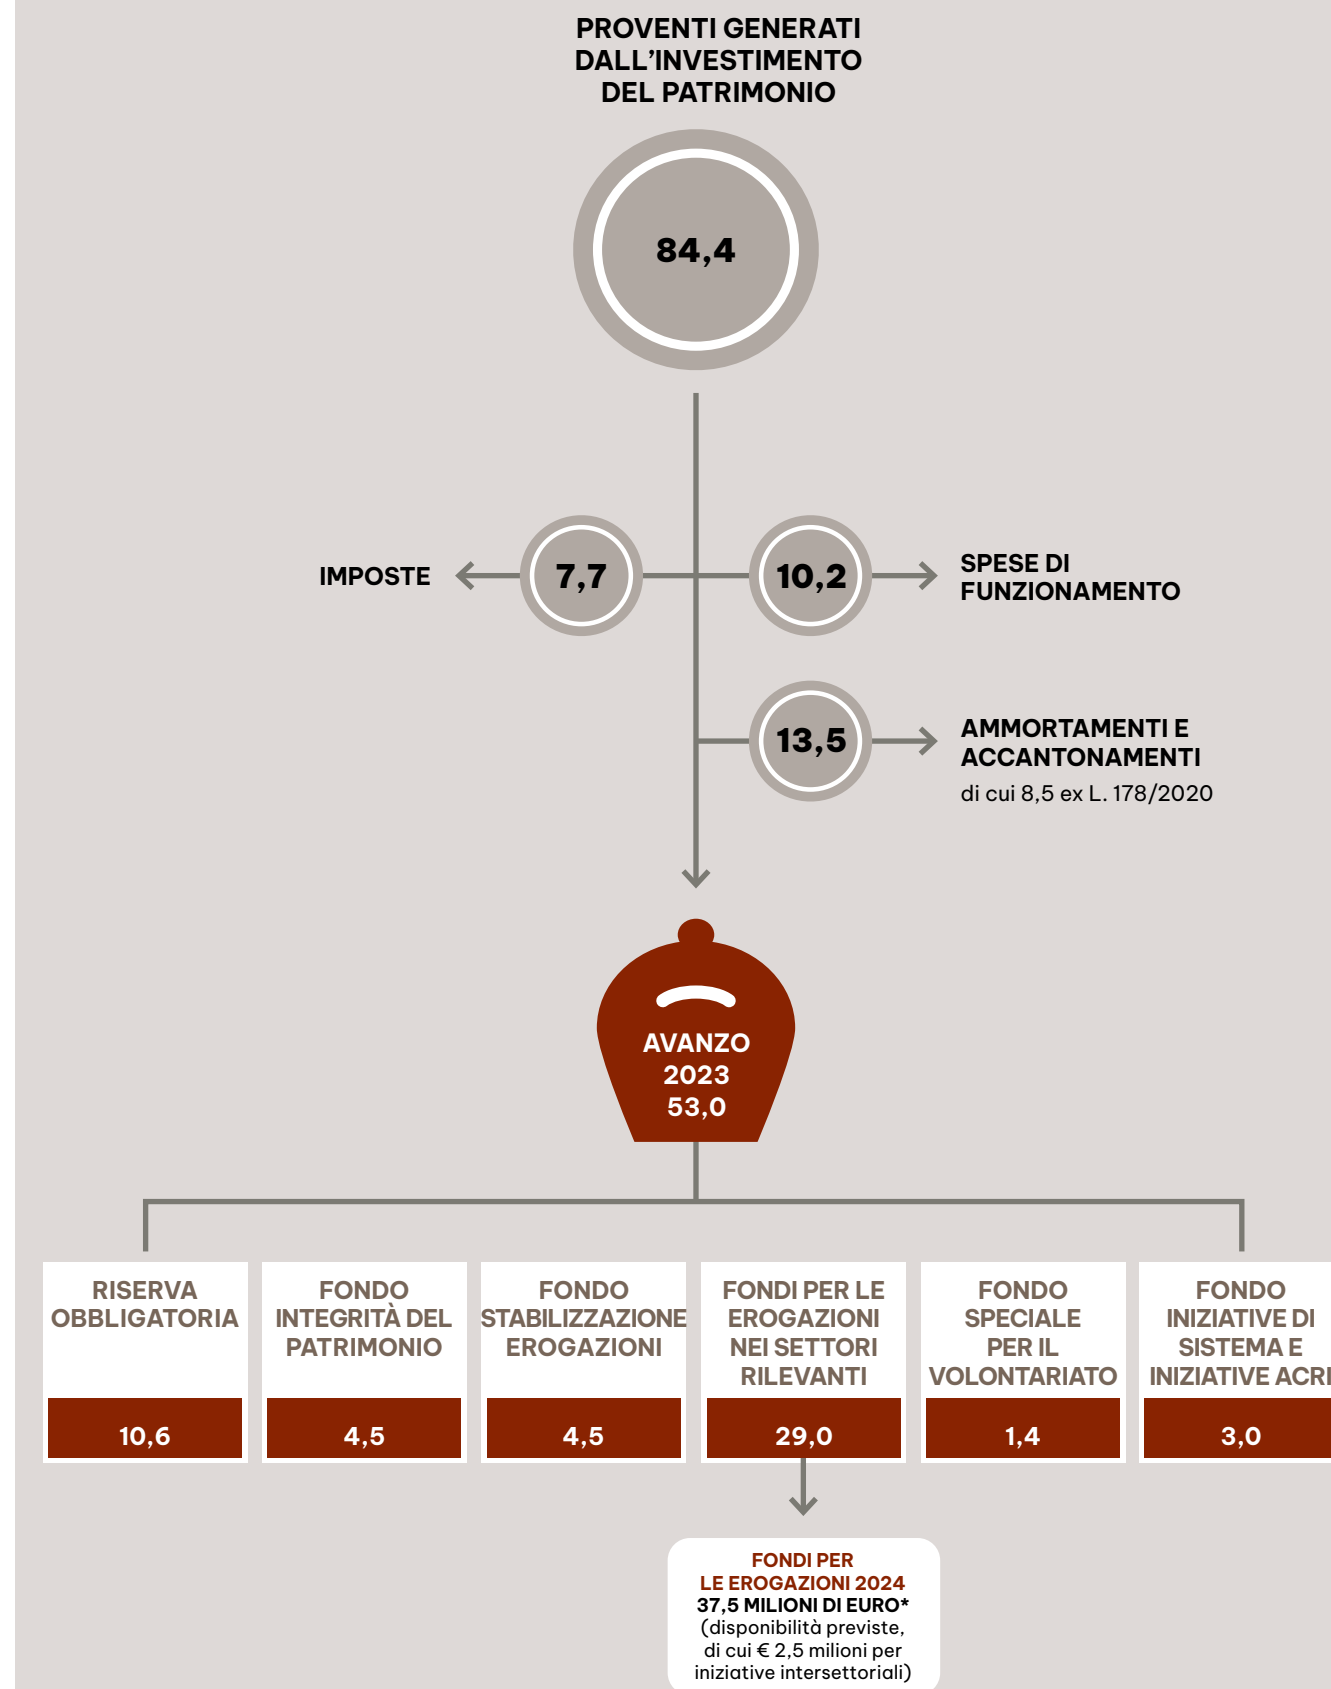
PROVENTI GENERATI DALL'INVESTIMENTO DEL PATRIMONIO

84,4

IMPOSTE

7,7

10,2

SPESE DI FUNZIONAMENTO

13,5

AMMORTAMENTI E ACCANTONAMENTI
di cui 8,5 ex L. 178/2020

AVANZO 2023 53,0

RISERVA OBBLIGATORIA
10,6

FONDO INTEGRITÀ DEL PATRIMONIO
4,5

FONDO STABILIZZAZIONE EROGAZIONI
4,5

FONDI PER LE EROGAZIONI NEI SETTORI RILEVANTI
29,0

FONDO SPECIALE PER IL VOLONTARIATO
1,4

FONDO INIZIATIVE DI SISTEMA E INIZIATIVE ACRI
3,0

FONDI PER LE EROGAZIONI 2024
37,5 MILIONI DI EURO*
(disponibilità previste, di cui € 2,5 milioni per iniziative intersettoriali)